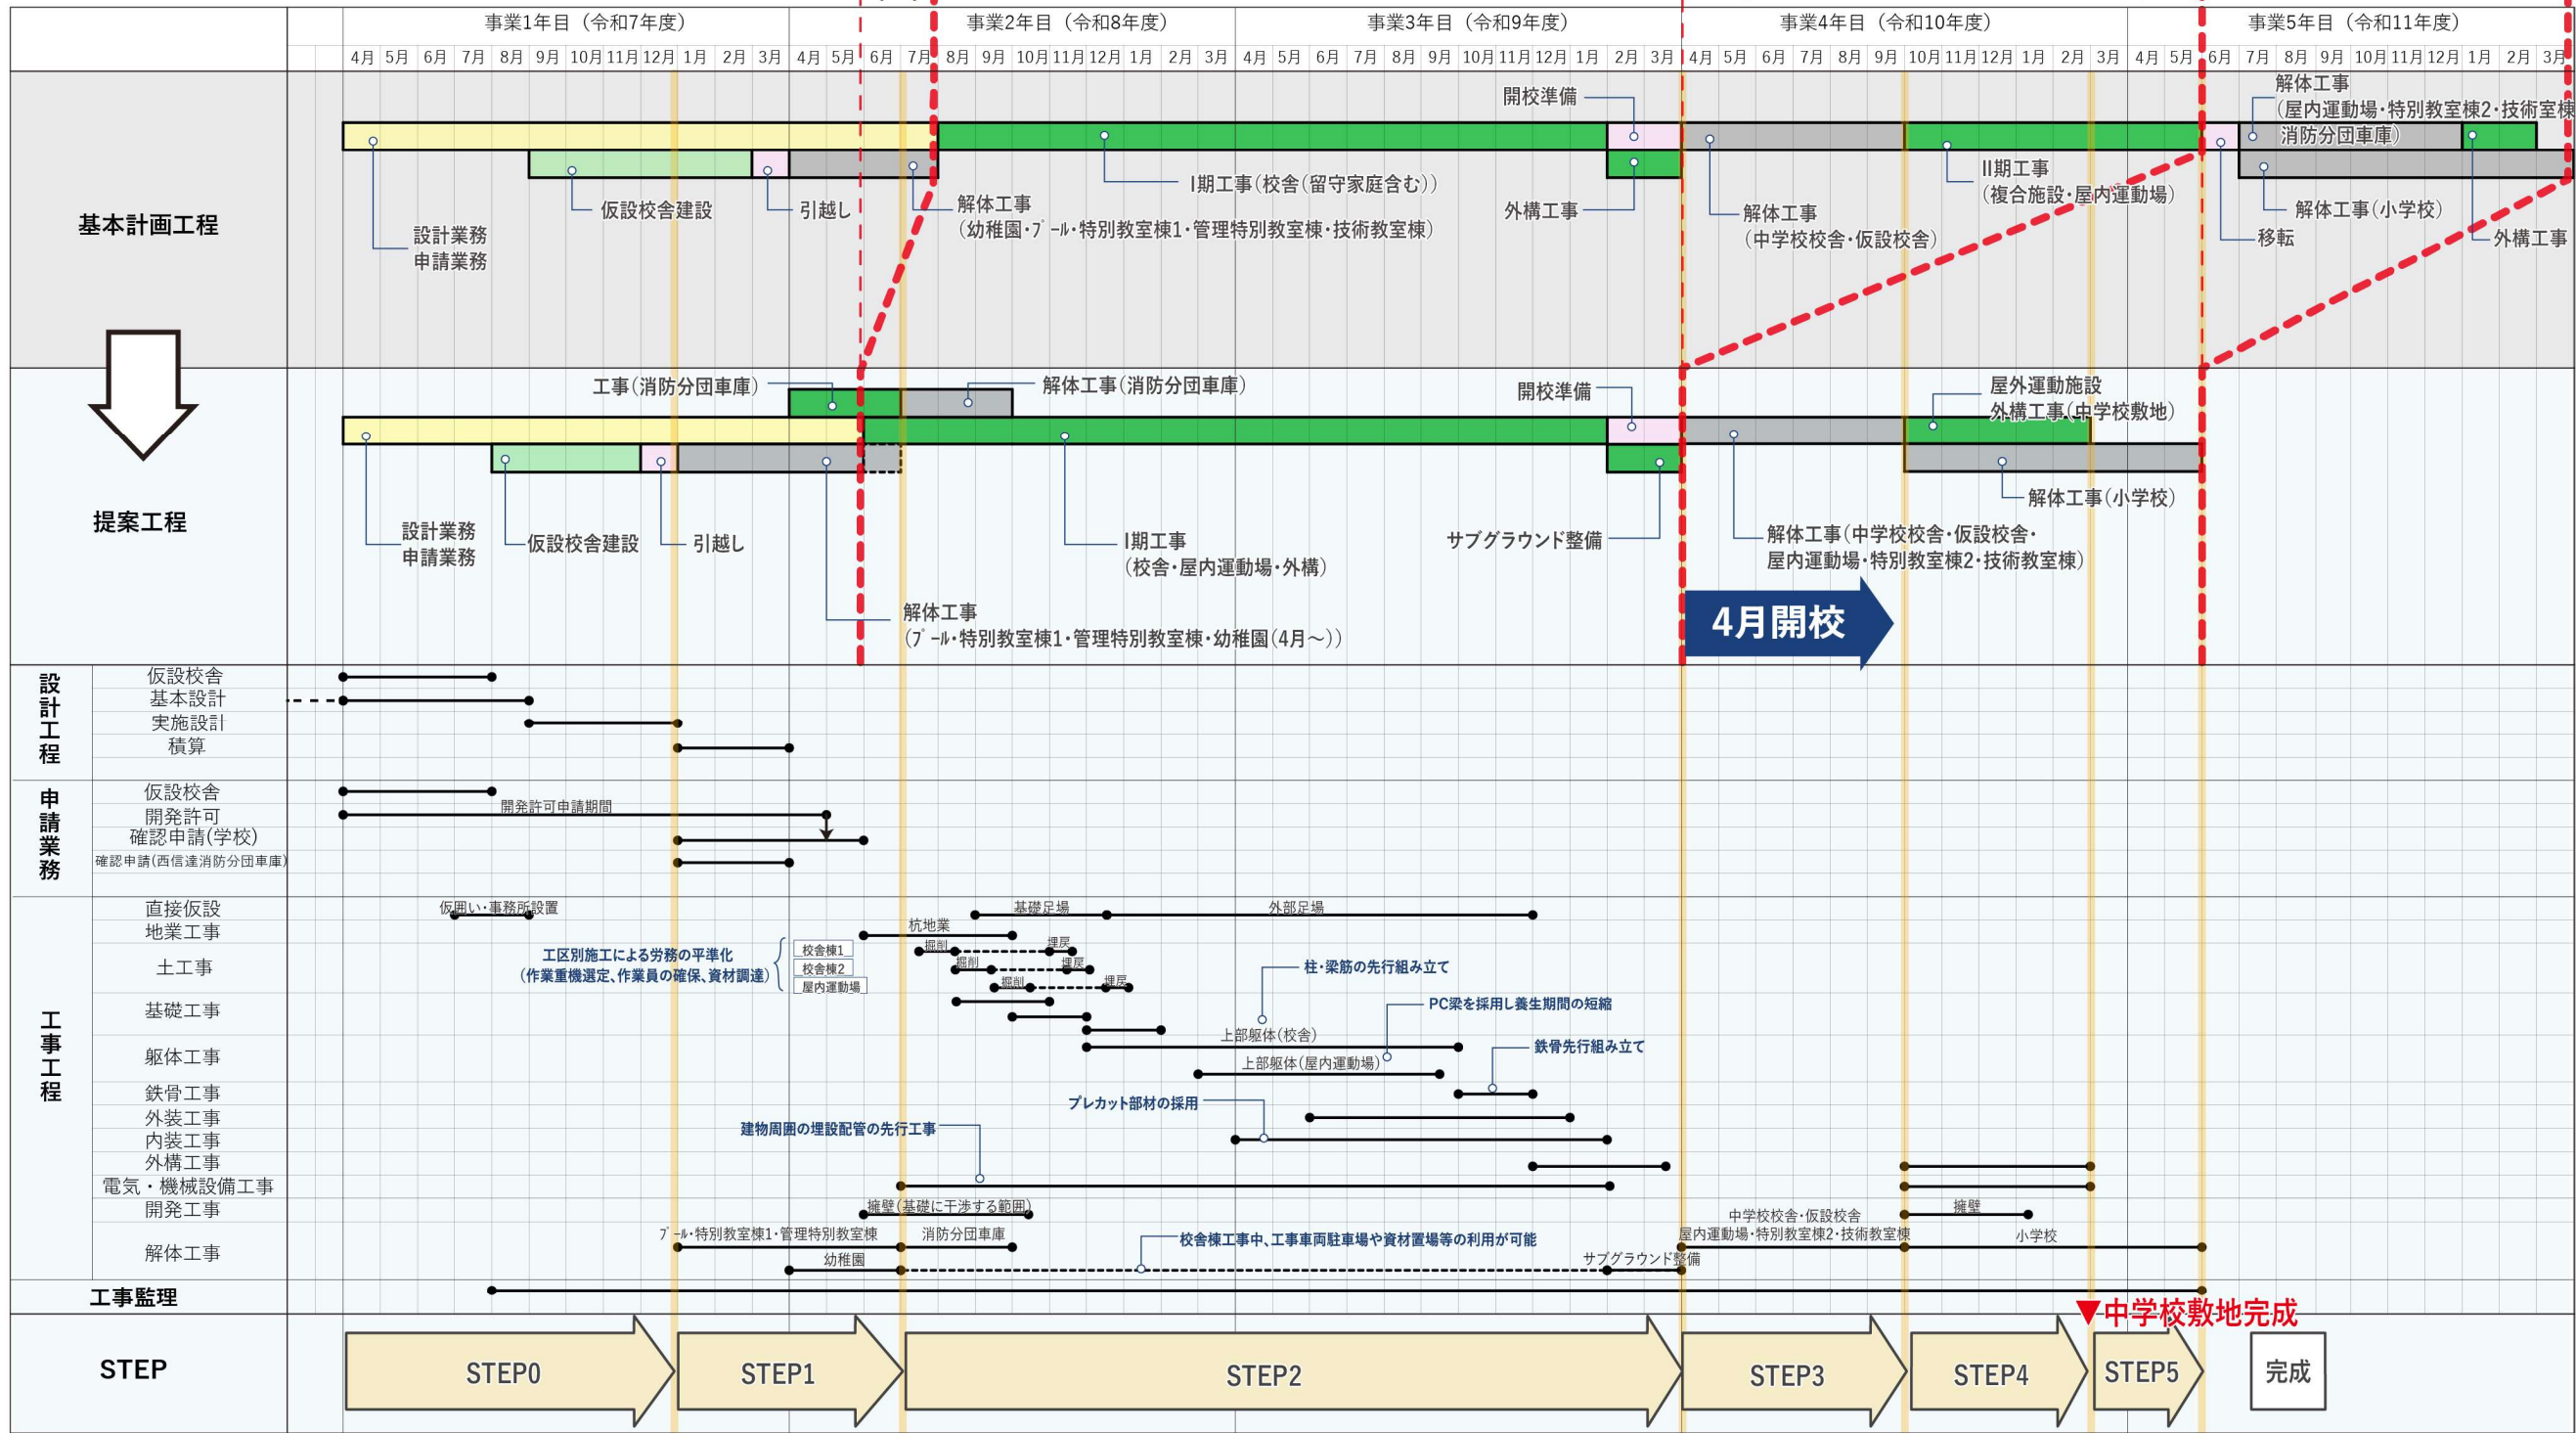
事業1年目（令和7年度） 事業2年目（令和8年度） 事業3年目（令和9年度） 事業4年目（令和10年度） 事業5年目（令和11年度）

4月 5月 6月 7月 8月 9月 10月 11月 12月 1月 2月 3月 4月 5月 6月 7月 8月 9月 10月 11月 12月 1月 2月 3月 4月 5月 6月 7月 8月 9月 10月 11月 12月 1月 2月 3月 4月 5月 6月 7月 8月 9月 10月 11月 12月 1月 2月 3月 4月 5月 6月 7月 8月 9月 10月 11月 12月 1月 2月 3月

基本計画工程

設計業務
申請業務
仮設校舎建設
引越し
解体工事
（幼稚園・プール・特別教室棟1・管理特別教室棟・技術教室棟）
I期工事（校舎（留守家庭含む））
開校準備
外構工事
解体工事
（中学校校舎・仮設校舎）
II期工事
（複合施設・屋内運動場）
解体工事
（屋内運動場・特別教室棟2・技術教室棟
消防分団車庫）
移転
解体工事（小学校）
外構工事

提案工程

工事（消防分団車庫）
解体工事（消防分団車庫）
設計業務
申請業務
仮設校舎建設
引越し
解体工事
（プール・特別教室棟1・管理特別教室棟・幼稚園（4月～））
I期工事
（校舎・屋内運動場・外構）
開校準備
サブグラウンド整備
屋外運動施設
外構工事（中学校敷地）
解体工事（小学校）
解体工事（中学校校舎・仮設校舎・
屋内運動場・特別教室棟2・技術教室棟）
4月開校

設計工程
仮設校舎
基本設計
実施設計
積算

申請業務
仮設校舎
開発許可
開発許可申請期間
確認申請(学校)
確認申請(西信達消防分団車庫)

工事工程
直接仮設
仮囲い・事務所設置
基礎足場
外部足場
地業工事
杭地業
土工事
工区別施工による労務の平準化
（作業重機選定、作業員の確保、資材調達）
校舎棟1
校舎棟2
屋内運動場
掘削
埋戻
掘削
埋戻
掘削
埋戻
基礎工事
柱・梁筋の先行組み立て
PC梁を採用し養生期間の短縮
躯体工事
上部躯体(校舎)
上部躯体(屋内運動場)
鉄骨工事
鉄骨先行組み立て
外装工事
プレカット部材の採用
内装工事
建物周囲の埋設配管の先行工事
外構工事
電気・機械設備工事
開発工事
擁壁(基礎に干渉する範囲)
擁壁
解体工事
プール・特別教室棟1・管理特別教室棟
消防分団車庫
幼稚園
校舎棟工事中、工事車両駐車場や資材置場等の利用が可能
サブグラウンド整備
中学校校舎・仮設校舎
屋内運動場・特別教室棟2・技術教室棟
小学校

工事監理

▼中学校敷地完成

STEP
STEP0
STEP1
STEP2
STEP3
STEP4
STEP5
完成